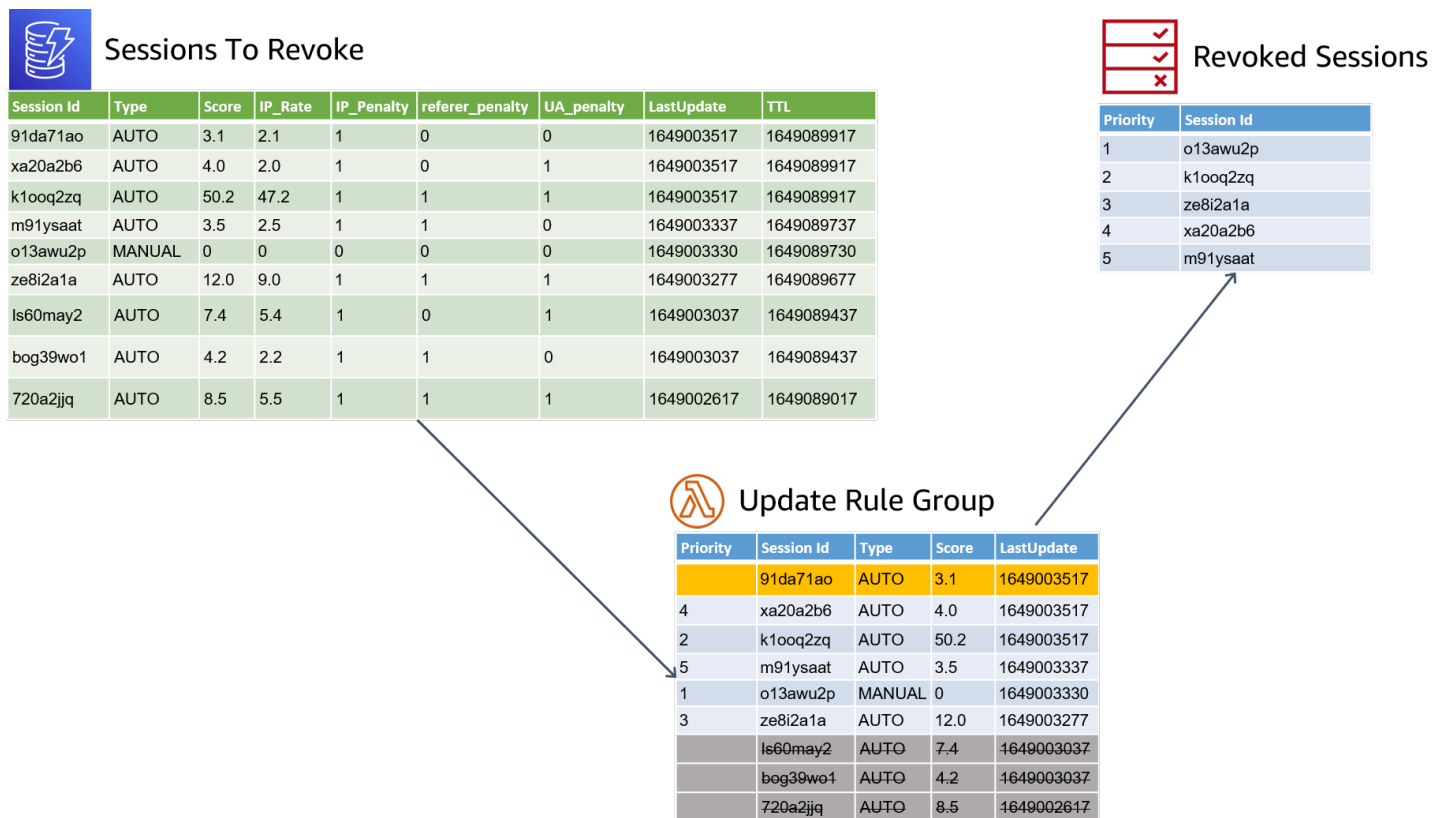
Sessions To Revoke

| Session Id | Type | Score | IP_Rate | IP_Penalty | referer_penalty | UA_penalty | LastUpdate | TTL |
|---|---|---|---|---|---|---|---|---|
| 91da71ao | AUTO | 3.1 | 2.1 | 1 | 0 | 0 | 1649003517 | 1649089917 |
| xa20a2b6 | AUTO | 4.0 | 2.0 | 1 | 0 | 1 | 1649003517 | 1649089917 |
| k1ooq2zq | AUTO | 50.2 | 47.2 | 1 | 1 | 1 | 1649003517 | 1649089917 |
| m91ysaat | AUTO | 3.5 | 2.5 | 1 | 1 | 0 | 1649003337 | 1649089737 |
| o13awu2p | MANUAL | 0 | 0 | 0 | 0 | 0 | 1649003330 | 1649089730 |
| ze8i2a1a | AUTO | 12.0 | 9.0 | 1 | 1 | 1 | 1649003277 | 1649089677 |
| ls60may2 | AUTO | 7.4 | 5.4 | 1 | 0 | 1 | 1649003037 | 1649089437 |
| bog39wo1 | AUTO | 4.2 | 2.2 | 1 | 1 | 0 | 1649003037 | 1649089437 |
| 720a2jjq | AUTO | 8.5 | 5.5 | 1 | 1 | 1 | 1649002617 | 1649089017 |

Revoked Sessions

| Priority | Session Id |
|---|---|
| 1 | o13awu2p |
| 2 | k1ooq2zq |
| 3 | ze8i2a1a |
| 4 | xa20a2b6 |
| 5 | m91ysaat |

Update Rule Group

| Priority | Session Id | Type | Score | LastUpdate |
|---|---|---|---|---|
| | 91da71ao | AUTO | 3.1 | 1649003517 |
| 4 | xa20a2b6 | AUTO | 4.0 | 1649003517 |
| 2 | k1ooq2zq | AUTO | 50.2 | 1649003517 |
| 5 | m91ysaat | AUTO | 3.5 | 1649003337 |
| 1 | o13awu2p | MANUAL | 0 | 1649003330 |
| 3 | ze8i2a1a | AUTO | 12.0 | 1649003277 |
| | ~~ls60may2~~ | ~~AUTO~~ | ~~7.4~~ | ~~1649003037~~ |
| | ~~bog39wo1~~ | ~~AUTO~~ | ~~4.2~~ | ~~1649003037~~ |
| | ~~720a2jjq~~ | ~~AUTO~~ | ~~8.5~~ | ~~1649002617~~ |